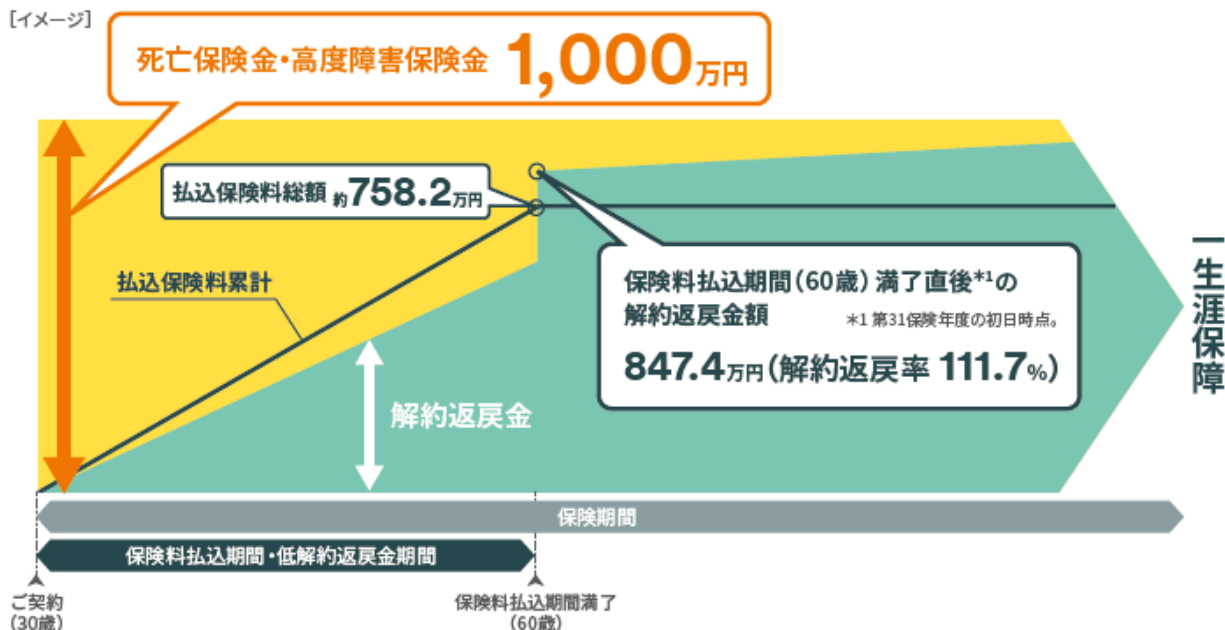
[イメージ]

死亡保険金・高度障害保険金 1,000万円

払込保険料総額 約758.2万円

払込保険料累計

保険料払込期間（60歳）満了直後*1の解約返戻金額

*1 第31保険年度の初日時点。

847.4万円（解約返戻率 111.7%）

解約返戻金

一生涯保障

保険期間

保険料払込期間・低解約返戻金期間

ご契約（30歳）

保険料払込期間満了（60歳）